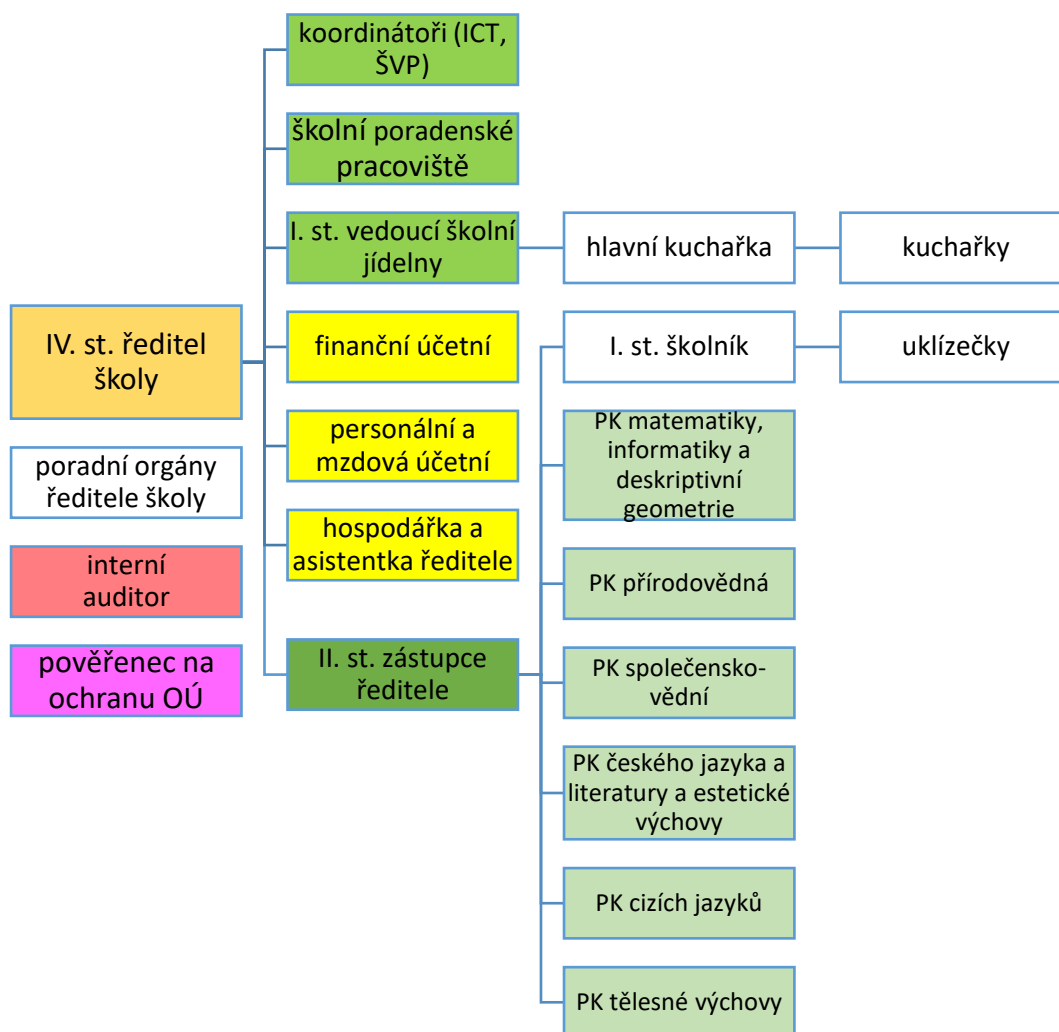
IV. st. ředitel školy

poradní orgány ředitele školy

interní auditor

pověřenec na ochranu OÚ

koordinátoři (ICT, ŠVP)

školní poradenské pracoviště

I. st. vedoucí školní jídelny

hlavní kuchařka

kuchařky

finanční účetní

personální a mzdová účetní

hospodářka a asistentka ředitele

II. st. zástupce ředitele

I. st. školník

uklízečky

PK matematiky, informatiky a deskriptivní geometrie

PK přírodovědná

PK společensko-vědní

PK českého jazyka a literatury a estetické výchovy

PK cizích jazyků

PK tělesné výchovy